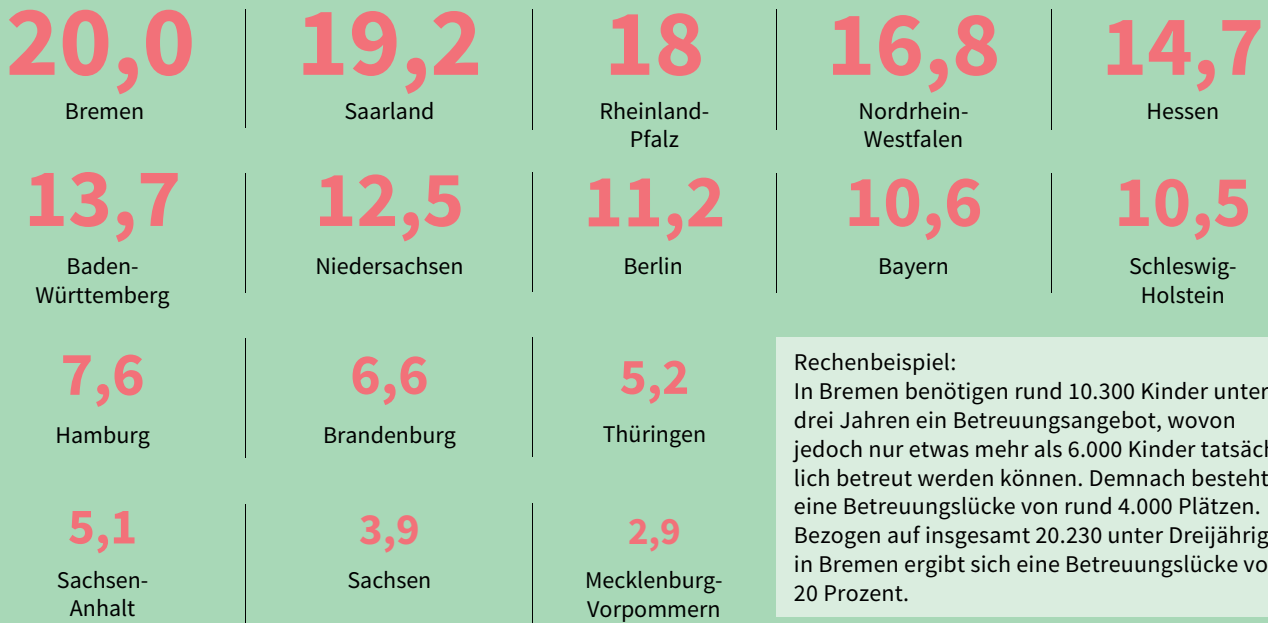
20,0
Bremen

19,2
Saarland

18
Rheinland-Pfalz

16,8
Nordrhein-Westfalen

14,7
Hessen

13,7
Baden-Württemberg

12,5
Niedersachsen

11,2
Berlin

10,6
Bayern

10,5
Schleswig-Holstein

7,6
Hamburg

6,6
Brandenburg

5,2
Thüringen

5,1
Sachsen-Anhalt

3,9
Sachsen

2,9
Mecklenburg-Vorpommern

Rechenbeispiel:
In Bremen benötigen rund 10.300 Kinder unter drei Jahren ein Betreuungsangebot, wovon jedoch nur etwas mehr als 6.000 Kinder tatsäch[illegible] lich betreut werden können. Demnach besteht eine Betreuungslücke von rund 4.000 Plätzen. Bezogen auf insgesamt 20.230 unter Dreijährig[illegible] in Bremen ergibt sich eine Betreuungslücke vo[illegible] 20 Prozent.